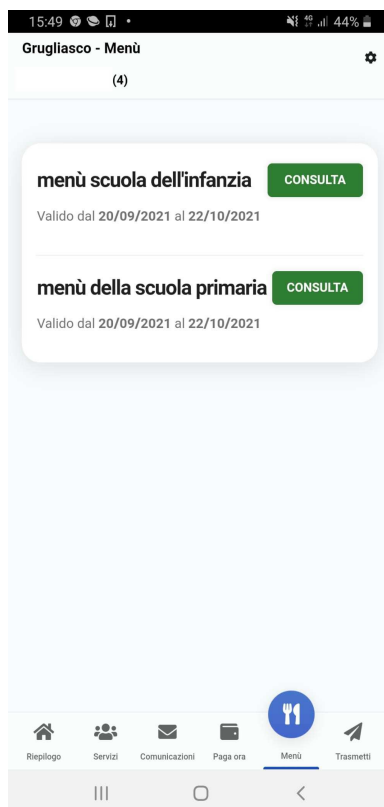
15:49 44%

Grugliasco - Menù

(4)

menù scuola dell'infanzia CONSULTA

Valido dal **20/09/2021** al **22/10/2021**

menù della scuola primaria CONSULTA

Valido dal **20/09/2021** al **22/10/2021**

Riepilogo Servizi Comunicazioni Paga ora Menù Trasmetti